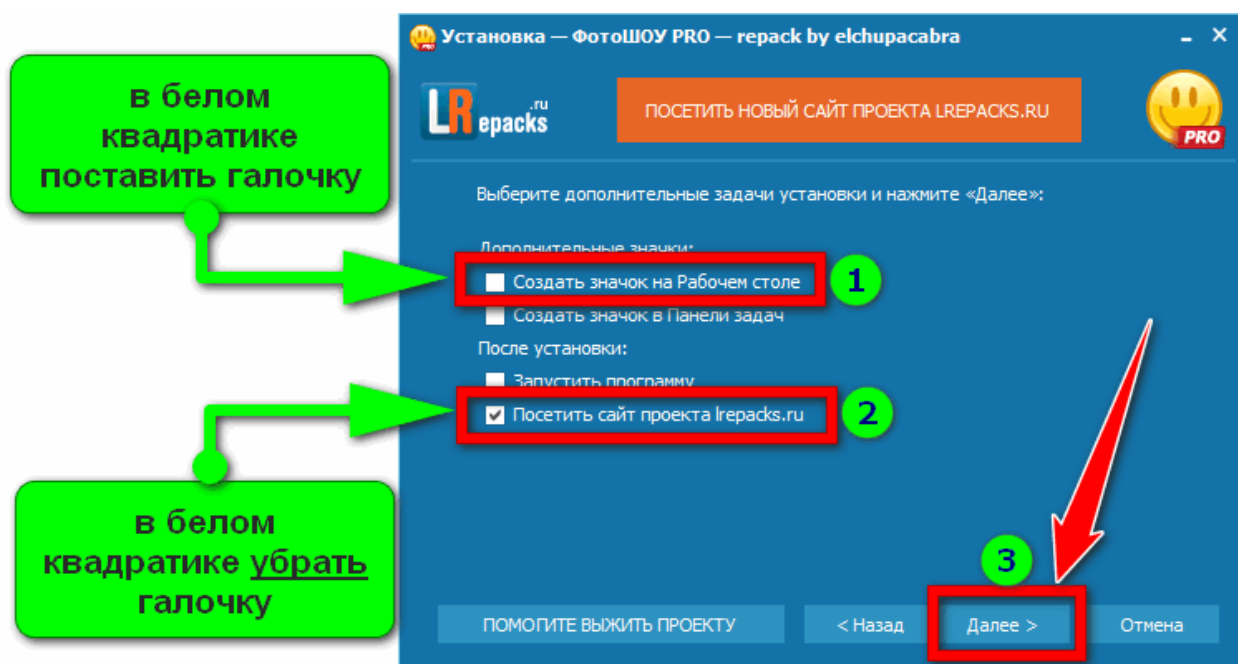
в белом квадратике поставить галочку

Установка — ФотоШОУ PRO — repack by elchupacabra

LRepacks.ru

ПОСЕТИТЬ НОВЫЙ САЙТ ПРОЕКТА LREPACKS.RU

PRO

Выберите дополнительные задачи установки и нажмите «Далее»:

Дополнительные значки:

Создать значок на Рабочем столе

1

Создать значок в Панели задач

После установки:

Запустить программу

Посетить сайт проекта lrepacks.ru

2

в белом квадратике убрать галочку

3

ПОМОГИТЕ ВЫЖИТЬ ПРОЕКТУ

< Назад

Далее >

Отмена